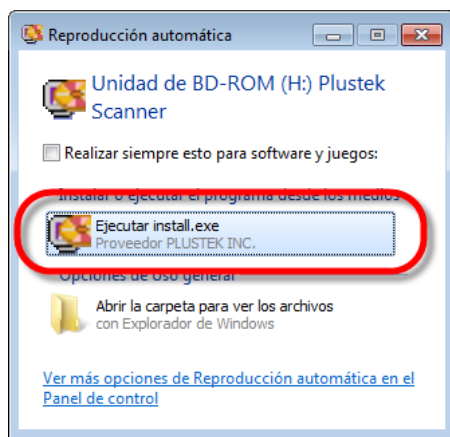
Reproducción automática

Unidad de BD-ROM (H:) Plustek Scanner

Realizar siempre esto para software y juegos:

Instalar o ejecutar el programa desde los medios

Ejecutar install.exe
Proveedor PLUSTEK INC.

Opciones de uso general

Abrir la carpeta para ver los archivos
con Explorador de Windows

Ver más opciones de Reproducción automática en el Panel de control